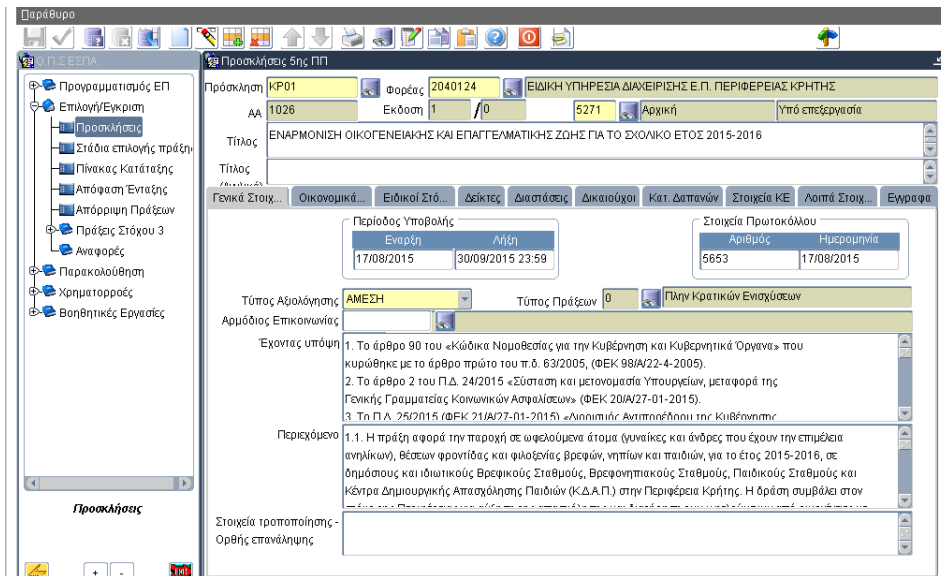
Παράθυρο

Ο.Π.Σ ΕΣΠΑ

Προγραμματισμός ΕΠ
Επιλογή/Έγκριση
Προσκλήσεις
Στάδια επιλογής πράξη
Πίνακας Κατάταξης
Απόφαση Ένταξης
Απόρριψη Πράξεων
Πράξεις Στόχου 3
Αναφορές
Παρακολούθηση
Χρηματορροές
Βοηθητικές Εργασίες

Προσκλήσεις

+ -

Προσκλήσεις 5ης ΠΠ

Πρόσκληση KP01 Φορέας 2040124 ΕΙΔΙΚΗ ΥΠΗΡΕΣΙΑ ΔΙΑΧΕΙΡΙΣΗΣ Ε.Π. ΠΕΡΙΦΕΡΕΙΑΣ ΚΡΗΤΗΣ

ΑΑ 1026 Εκδοση 1 / 0 5271 Αρχική Υπό επεξεργασία

Τίτλος ΕΝΑΡΜΟΝΙΣΗ ΟΙΚΟΓΕΝΕΙΑΚΗΣ ΚΑΙ ΕΠΑΓΓΕΛΜΑΤΙΚΗΣ ΖΩΗΣ ΓΙΑ ΤΟ ΣΧΟΛΙΚΟ ΕΤΟΣ 2015-2016

Τίτλος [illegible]

Γενικά Στοιχ... Οικονομικά... Ειδικοί Στό... Δείκτες Διαστάσεις Δικαιούχοι Κατ. Δαπανών Στοιχεία ΚΕ Λοιπά Στοιχ... Εγγραφα

Περίοδος Υποβολής
| Εναρξη | Λήξη |
|---|---|
| 17/08/2015 | 30/09/2015 23:59 |

Στοιχεία Πρωτοκόλλου
| Αριθμός | Ημερομηνία |
|---|---|
| 5653 | 17/08/2015 |

Τύπος Αξιολόγησης ΑΜΕΣΗ Τύπος Πράξεων 0 Πλην Κρατικών Ενισχύσεων

Αρμόδιος Επικοινωνίας

Έχοντας υπόψη 1. Το άρθρο 90 του «Κώδικα Νομοθεσίας για την Κυβέρνηση και Κυβερνητικά Όργανα» που κυρώθηκε με το άρθρο πρώτο του π.δ. 63/2005, (ΦΕΚ 98/Α/22-4-2005).
2. Το άρθρο 2 του Π.Δ. 24/2015 «Σύσταση και μετονομασία Υπουργείων, μεταφορά της Γενικής Γραμματείας Κοινωνικών Ασφαλίσεων» (ΦΕΚ 20/Α/27-01-2015).
3. Το Π.Δ. 25/2015 (ΦΕΚ 21/Α/27-01-2015) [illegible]

Περιεχόμενο 1.1. Η πράξη αφορά την παροχή σε ωφελούμενα άτομα (γυναίκες και άνδρες που έχουν την επιμέλεια ανηλίκων), θέσεων φροντίδας και φιλοξενίας βρεφών, νηπίων και παιδιών, για το έτος 2015-2016, σε δημόσιους και ιδιωτικούς Βρεφικούς Σταθμούς, Βρεφονηπιακούς Σταθμούς, Παιδικούς Σταθμούς και Κέντρα Δημιουργικής Απασχόλησης Παιδιών (Κ.Δ.Α.Π.) στην Περιφέρεια Κρήτης. Η δράση συμβάλει στον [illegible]

Στοιχεία τροποποίησης - Ορθής επανάληψης